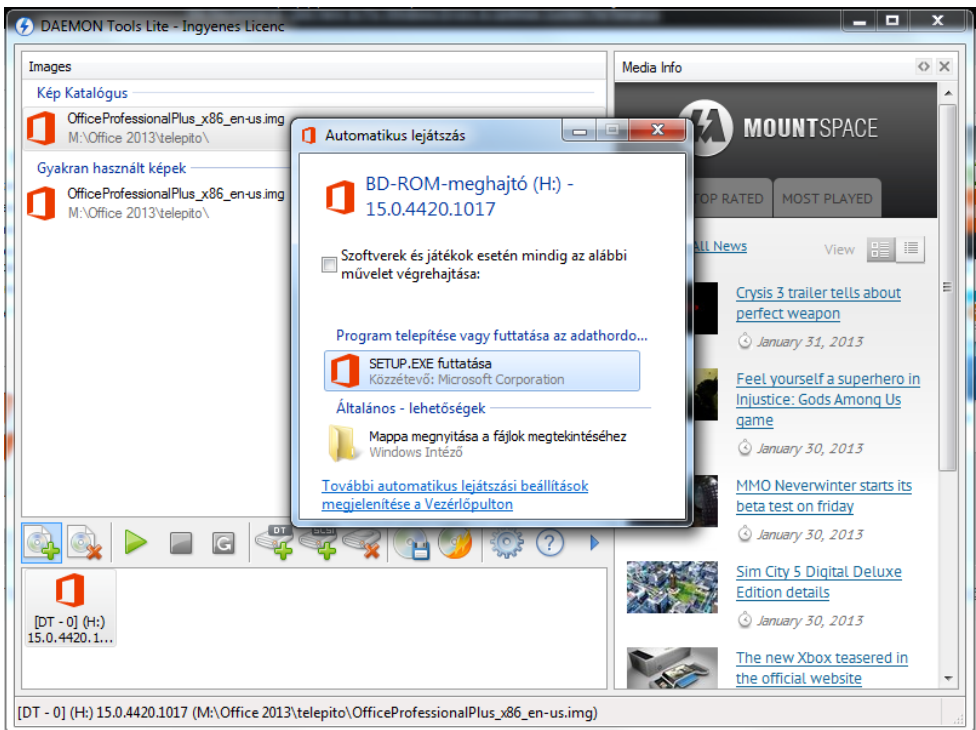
DAEMON Tools Lite - Ingyenes Licenc

Images

Kép Katalógus

OfficeProfessionalPlus_x86_en-us.img
M:\Office 2013\telepito\

Gyakran használt képek

OfficeProfessionalPlus_x86_en-us.img
M:\Office 2013\telepito\

Automatikus lejátszás

BD-ROM-meghajtó (H:) - 15.0.4420.1017

Szoftverek és játékok esetén mindig az alábbi művelet végrehajtása:

Program telepítése vagy futtatása az adathordo...

SETUP.EXE futtatása
Közzétevő: Microsoft Corporation

Általános - lehetőségek

Mappa megnyitása a fájlok megtekintéséhez
Windows Intéző

További automatikus lejátszási beállítások megjelenítése a Vezérlőpulton

DT
SCSI

[DT - 0] (H:)
15.0.4420.1...

Media Info

MOUNTSPACE

TOP RATED
MOST PLAYED

All News
View

Crysis 3 trailer tells about perfect weapon
January 31, 2013

Feel yourself a superhero in Injustice: Gods Among Us game
January 30, 2013

MMO Neverwinter starts its beta test on friday
January 30, 2013

Sim City 5 Digital Deluxe Edition details
January 30, 2013

The new Xbox teasered in the official website

[DT - 0] (H:) 15.0.4420.1017 (M:\Office 2013\telepito\OfficeProfessionalPlus_x86_en-us.img)